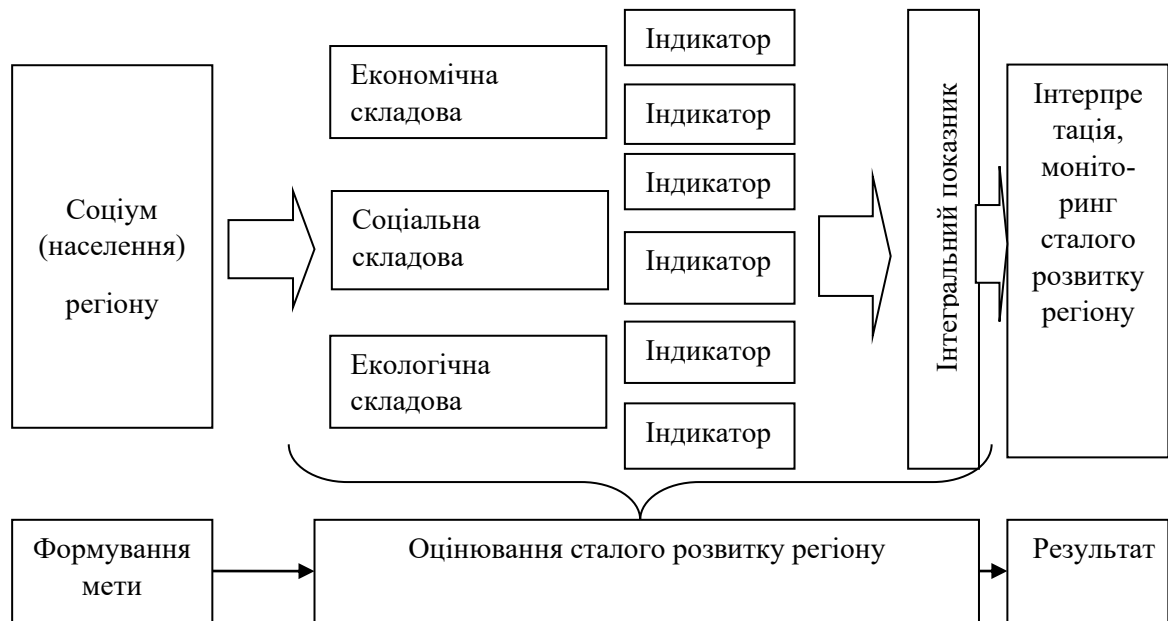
Соціум (населення) регіону

Економічна складова

Соціальна складова

Екологічна складова

Індикатор

Індикатор

Індикатор

Індикатор

Індикатор

Індикатор

Інтегральний показник

Інтерпретація, моніторинг сталого розвитку регіону

Формування мети

Оцінювання сталого розвитку регіону

Результат